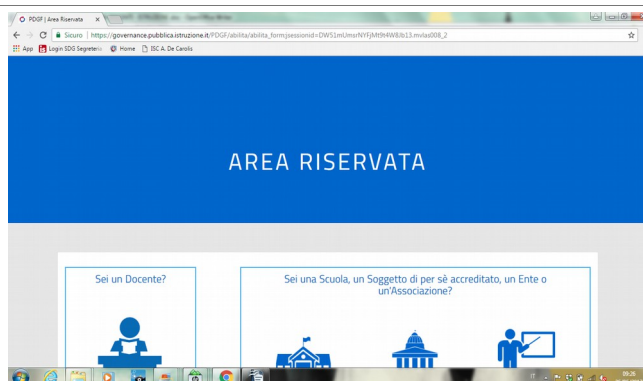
PDGF | Area Riservata ×

Sicuro | https://governance.pubblica.istruzione.it/PDGF/abilita/abilita_form;jsessionid=DW51mUmsrNYFjMt9t4W8Ib13.mvlas008_2

App Login SDG Segreteria Home ISC A. De Carolis

AREA RISERVATA

Sei un Docente?

Sei una Scuola, un Soggetto di per sè accreditato, un Ente o un'Associazione?

09:26